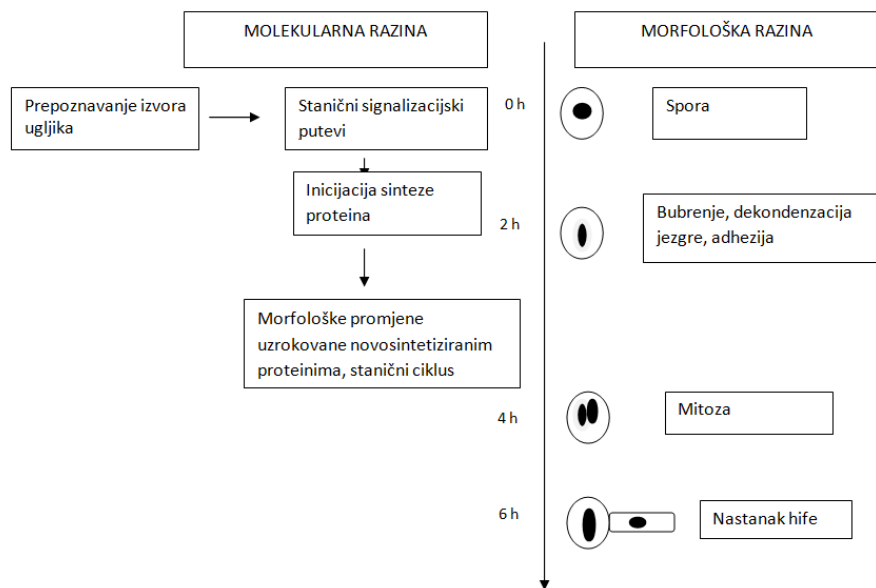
MOLEKULARNA RAZINA

Prepoznavanje izvora ugljika

Stanični signalizacijski putevi

Inicijacija sinteze proteina

Morfološke promjene uzrokovane novosintetiziranim proteinima, stanični ciklus

MORFOLOŠKA RAZINA

0 h

Spora

2 h

Bubrenje, dekondenzacija jezgre, adhezija

4 h

Mitoza

6 h

Nastanak hife